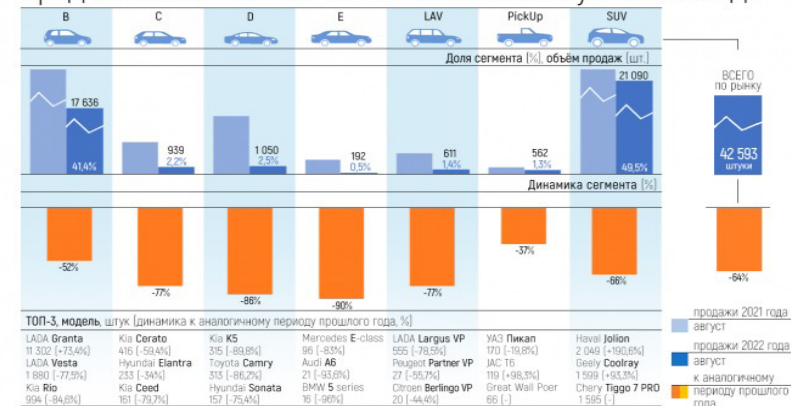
B | C | D | E | LAV | PickUp | SUV

Доля сегмента [%], объём продаж [шт.]

17 636
41,4%
939
2,2%
1 050
2,5%
192
0,5%
611
1,4%
562
1,3%
21 090
49,5%

ВСЕГО по рынку
42 593 штуки

Динамика сегмента [%]

-52%
-77%
-86%
-90%
-77%
-37%
-66%
-64%

ТОП-3, модель, штук [динамика к аналогичному периоду прошлого года, %]

| B | C | D | E | LAV | PickUp | SUV |
|---|---|---|---|---|---|---|
| LADA Granta 11 302 [+73,4%] | Kia Cerato 416 [-59,4%] | Kia K5 315 [-89,8%] | Mercedes E-class 96 [-83%] | LADA Largus VP 555 [-78,5%] | УАЗ Пикап 170 [-19,8%] | Haval Jolion 2 049 [+190,6%] |
| LADA Vesta 1 880 [-77,5%] | Hyundai Elantra 233 [-34%] | Toyota Camry 313 [-86,2%] | Audi A6 21 [-93,6%] | Peugeot Partner VP 27 [-55,7%] | JAC T6 119 [+98,3%] | Geely Coolray 1 599 [+93,3%] |
| Kia Rio 994 [-84,6%] | Kia Ceed 161 [-79,7%] | Hyundai Sonata 157 [-75,4%] | BMW 5 series 16 [-96%] | Citroen Berlingo VP 20 [-44,4%] | Great Wall Poer 66 [-] | Chery Tiggo 7 PRO 1 595 [-] |

продажи 2021 года август
продажи 2022 года август
к аналогичному периоду прошлого года